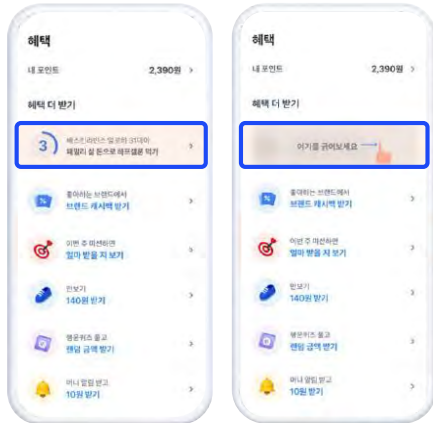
혜택

내 포인트 2,390원 >

혜택 더 받기

3 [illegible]
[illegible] >

좋아하는 브랜드에서
브랜드 캐시백 받기 >

이번 주 미션하면
얼마 받을 지 보기 >

만보기
140원 받기 >

행운퀴즈 풀고
랜덤 금액 받기 >

머니 알림 받고
10원 받기 >

혜택

내 포인트 2,390원 >

혜택 더 받기

여기를 긁어보세요

좋아하는 브랜드에서
브랜드 캐시백 받기 >

이번 주 미션하면
얼마 받을 지 보기 >

만보기
140원 받기 >

행운퀴즈 풀고
랜덤 금액 받기 >

머니 알림 받고
10원 받기 >